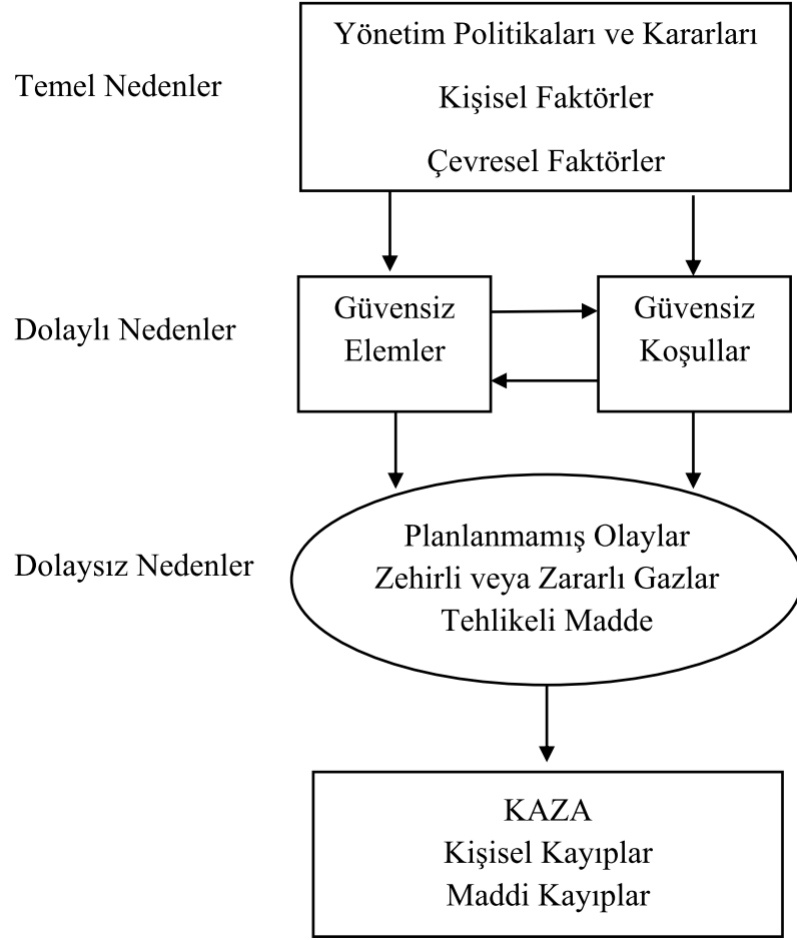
Temel Nedenler

Yönetim Politikaları ve Kararları
Kişisel Faktörler
Çevresel Faktörler

Dolaylı Nedenler

Güvensiz Elemler

Güvensiz Koşullar

Dolaysız Nedenler

Planlanmamış Olaylar
Zehirli veya Zararlı Gazlar
Tehlikeli Madde

KAZA
Kişisel Kayıplar
Maddi Kayıplar